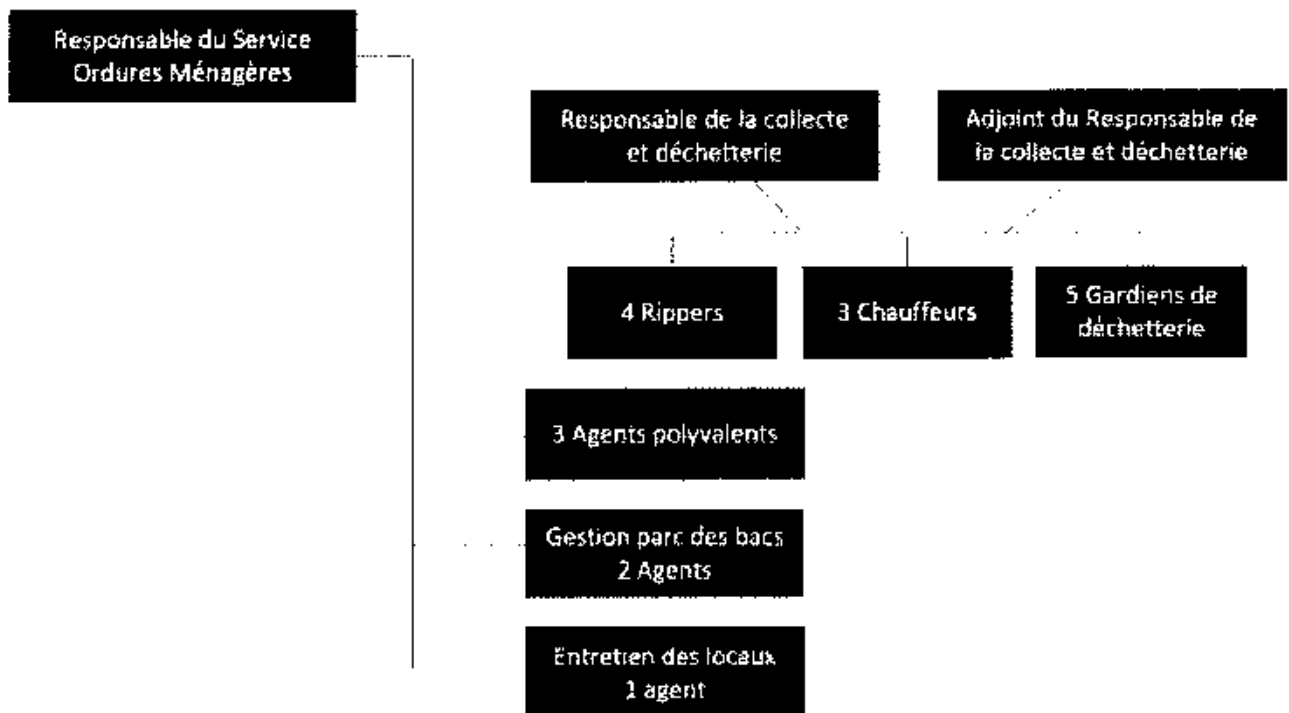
Responsable du Service Ordures Ménagères

Responsable de la collecte et déchetterie

Adjoint du Responsable de la collecte et déchetterie

4 Rippers

3 Chauffeurs

5 Gardiens de déchetterie

3 Agents polyvalents

Gestion parc des bacs 2 Agents

Entretien des locaux 1 agent